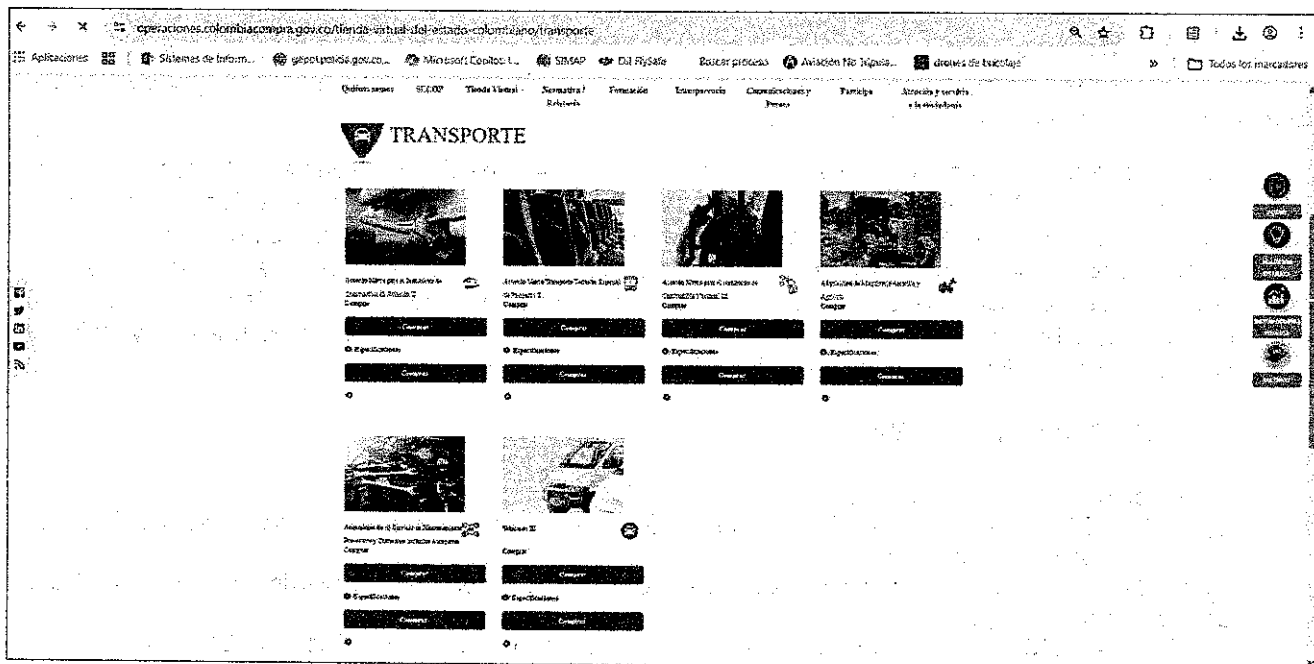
operaciones.colombiacompra.gov.co/tienda-virtual-del-estado-colombiano/transporte

Aplicaciones | Sistemas de Inform... | gepot.policia.gov.co... | Microsoft Copilot... | SIMAP | Dil FlySafe | Buscar procesos | Aviación No Tripula... | drones de bucotaje | Todos los marcadores

Quiénes somos | SECOP | Tienda Virtual | Normativa / Relatoría | Formación | Transparencia | Comunicaciones y Prensa | Participa | Atención y servicio a la ciudadanía

TRANSPORTE

Acuerdo Marco para el Suministro de Combustible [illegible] II
Comprar
Comprar
Especificaciones
Comprar

Acuerdo Marco Transporte Terrestre Especial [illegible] II
Comprar
Comprar
Especificaciones
Comprar

Acuerdo Marco para el Suministro de Combustible Nacional III
Comprar
Comprar
Especificaciones
Comprar

Adquisición de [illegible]
Comprar
Comprar
Especificaciones
Comprar

Adquisición de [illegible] Mantenimiento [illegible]
Comprar
Comprar
Especificaciones
Comprar

Vehículos III
Comprar
Comprar
Especificaciones
Comprar